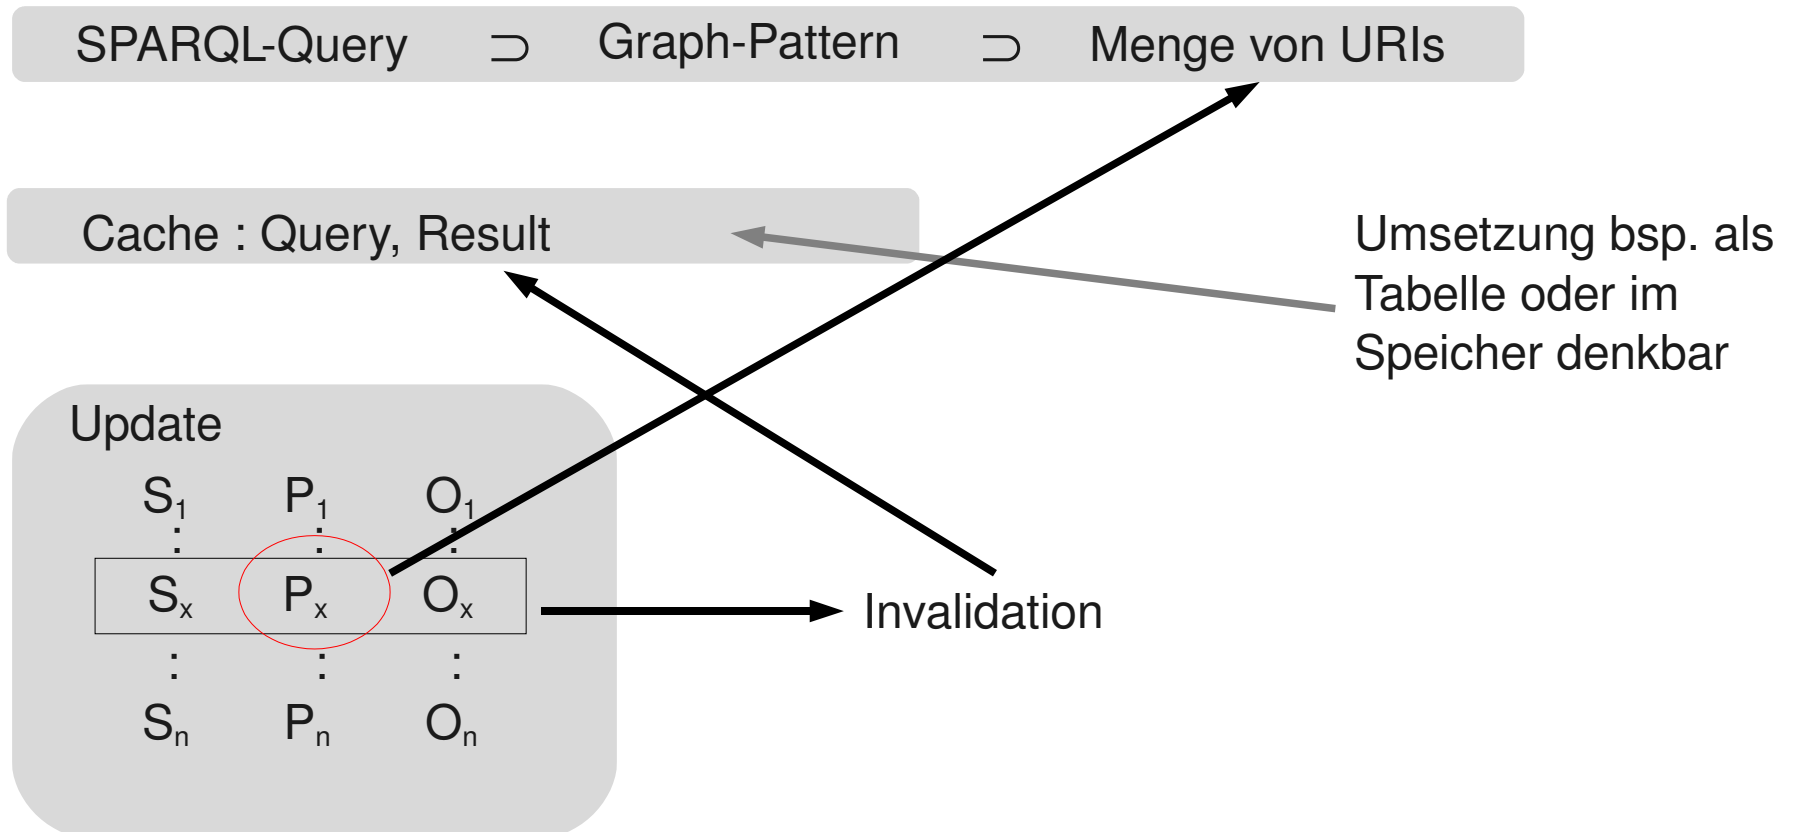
SPARQL-Query $\supset$ Graph-Pattern $\supset$ Menge von URIs

Cache : Query, Result

Umsetzung bsp. als Tabelle oder im Speicher denkbar

Update

$S_1$ $P_1$ $O_1$

$S_x$ $P_x$ $O_x$

$S_n$ $P_n$ $O_n$

Invalidation